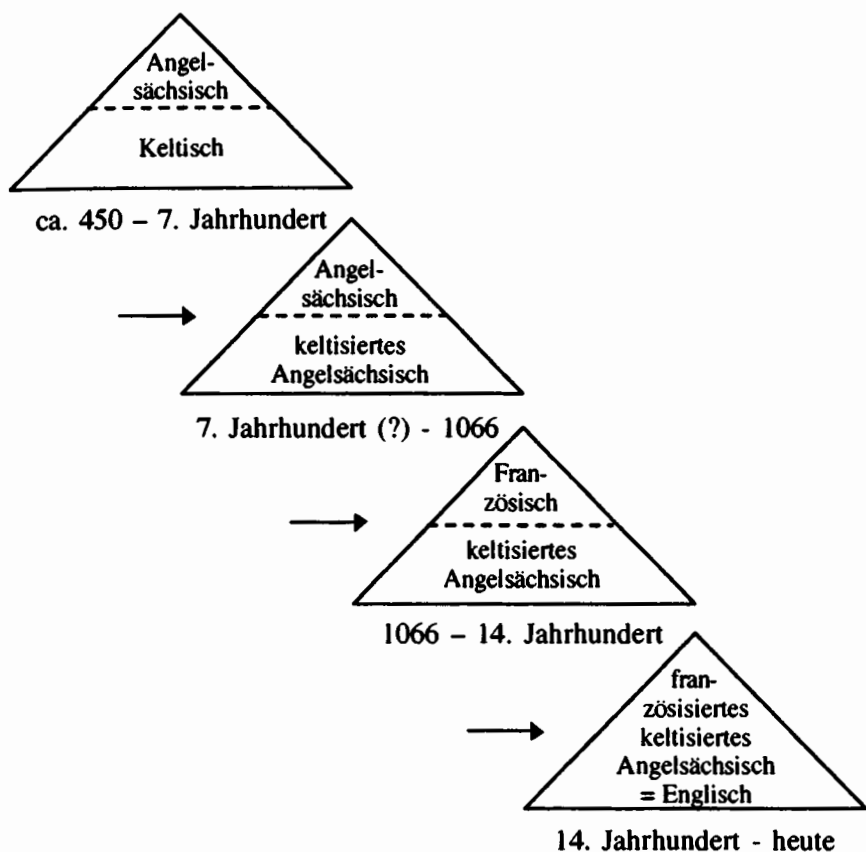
Angelsächsisch

Keltisch

ca. 450 – 7. Jahrhundert

Angelsächsisch

keltisiertes Angelsächsisch

7. Jahrhundert (?) - 1066

Französisch

keltisiertes Angelsächsisch

1066 – 14. Jahrhundert

französisiertes keltisiertes Angelsächsisch = Englisch

14. Jahrhundert - heute